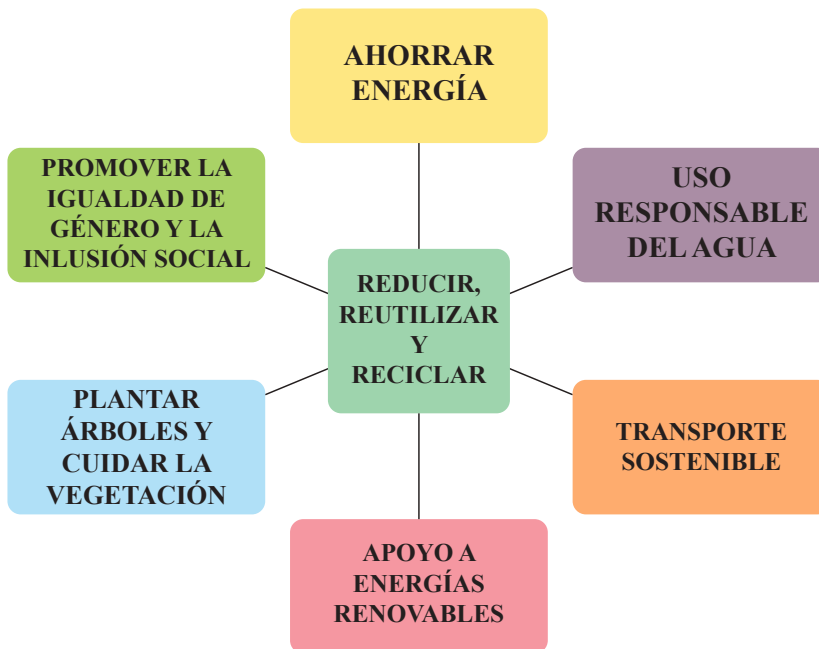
AHORRAR ENERGÍA

PROMOVER LA IGUALDAD DE GÉNERO Y LA INLUSIÓN SOCIAL

USO RESPONSABLE DEL AGUA

REDUCIR, REUTILIZAR Y RECICLAR

PLANTAR ÁRBOLES Y CUIDAR LA VEGETACIÓN

TRANSPORTE SOSTENIBLE

APOYO A ENERGÍAS RENOVABLES